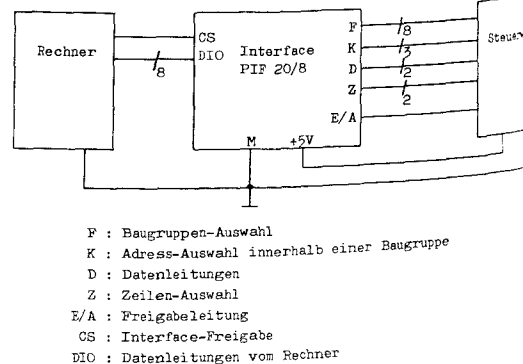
Rechner

CS
DIO

8

Interface
PIF 20/8

F
K
D
Z
E/A

8
3
2
2

M
+5V

Steue

F : Baugruppen-Auswahl
K : Adress-Auswahl innerhalb einer Baugruppe
D : Datenleitungen
Z : Zeilen-Auswahl
E/A : Freigabeleitung
CS : Interface-Freigabe
DIO : Datenleitungen vom Rechner